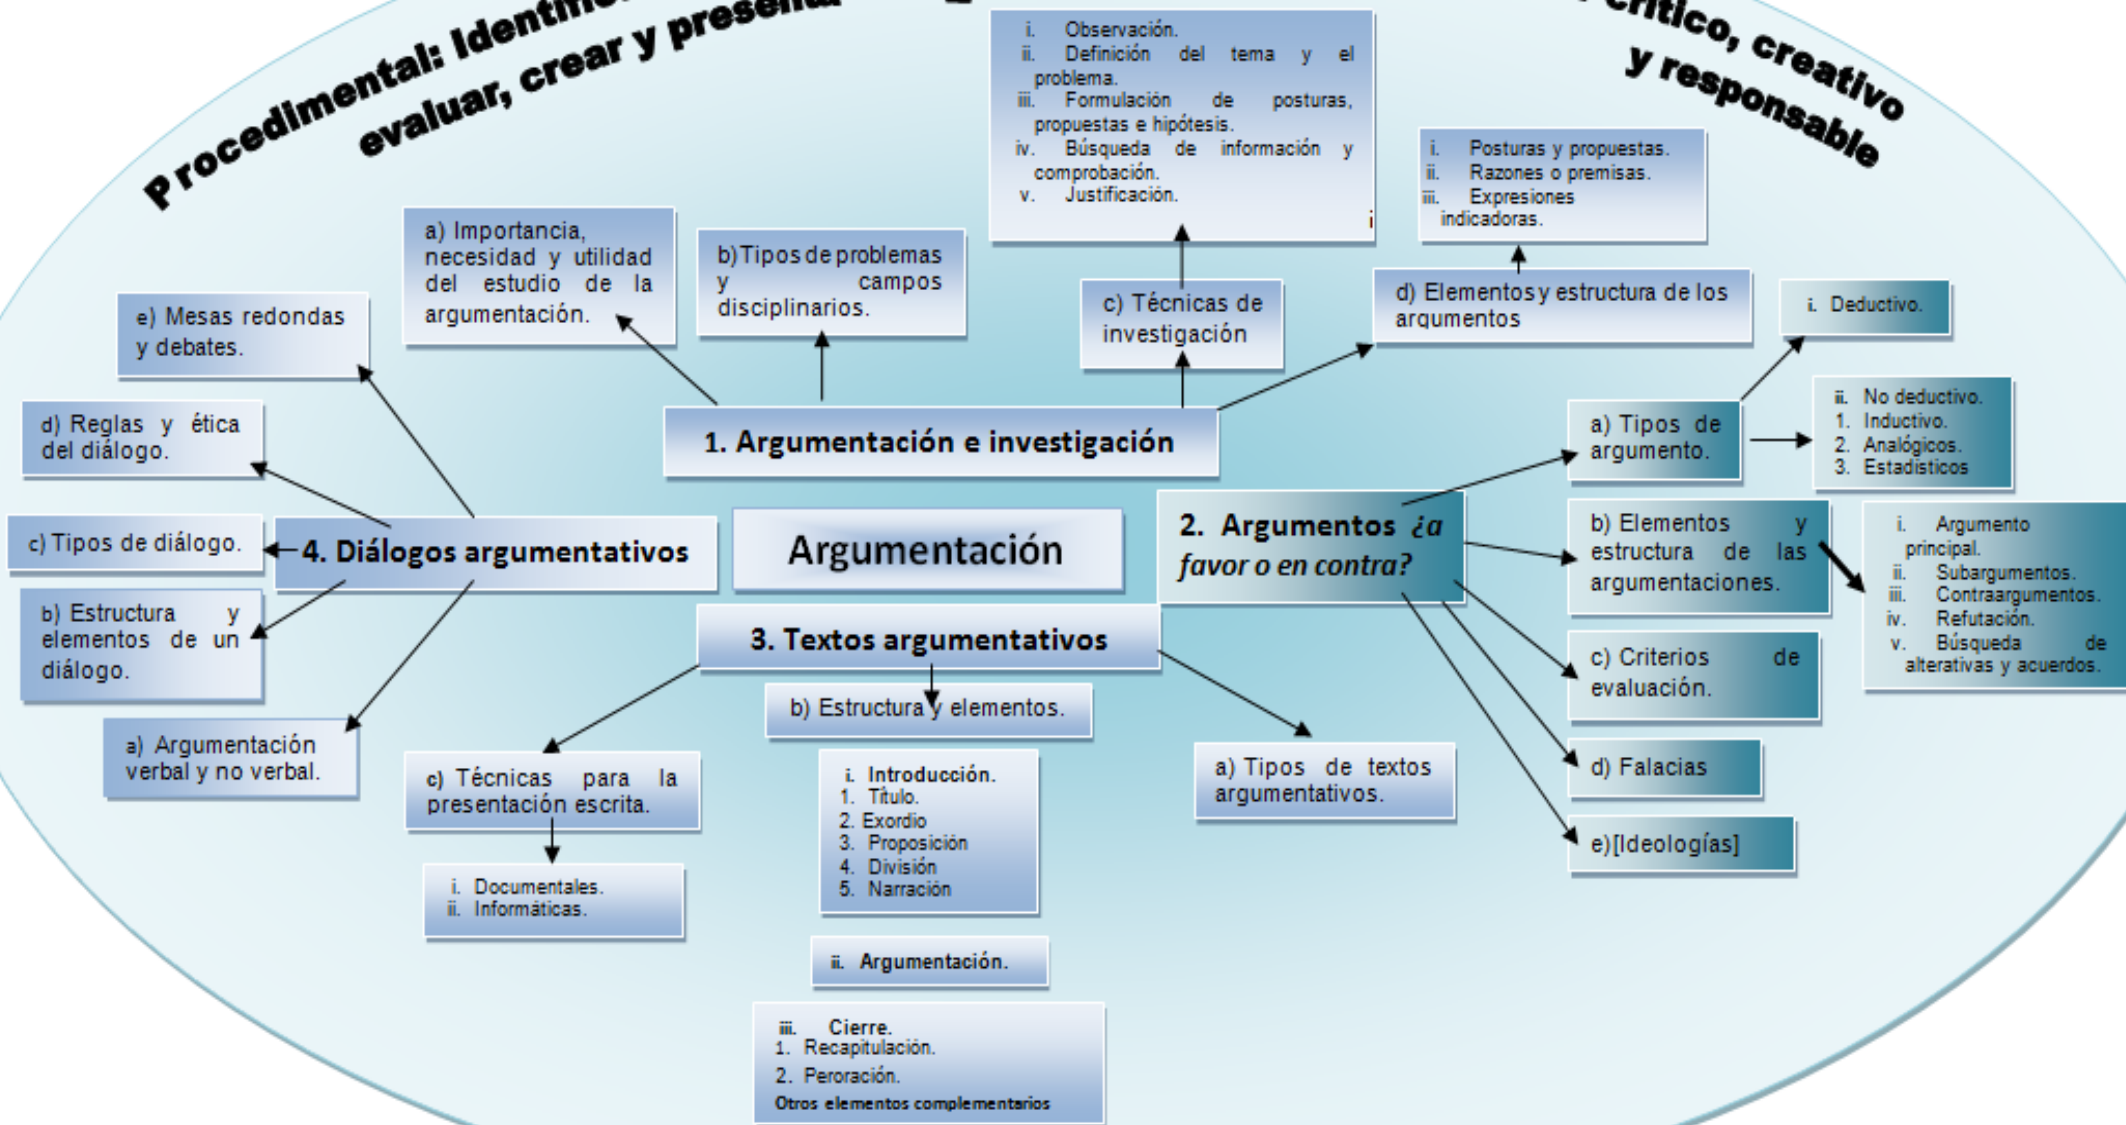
Procedimental: Identi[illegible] evaluar, crear y presen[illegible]

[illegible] crítico, creativo y responsable

i. Observación.
ii. Definición del tema y el problema.
iii. Formulación de posturas, propuestas e hipótesis.
iv. Búsqueda de información y comprobación.
v. Justificación.

i. Posturas y propuestas.
ii. Razones o premisas.
iii. Expresiones indicadoras.

a) Importancia, necesidad y utilidad del estudio de la argumentación.

b) Tipos de problemas y campos disciplinarios.

c) Técnicas de investigación

d) Elementos y estructura de los argumentos

i. Deductivo.

e) Mesas redondas y debates.

d) Reglas y ética del diálogo.

1. Argumentación e investigación

ii. No deductivo.
1. Inductivo.
2. Analógicos.
3. Estadísticos

a) Tipos de argumento.

c) Tipos de diálogo.

4. Diálogos argumentativos

Argumentación

2. Argumentos ¿a favor o en contra?

b) Elementos y estructura de las argumentaciones.

i. Argumento principal.
ii. Subargumentos.
iii. Contraargumentos.
iv. Refutación.
v. Búsqueda de alterativas y acuerdos.

b) Estructura y elementos de un diálogo.

3. Textos argumentativos

b) Estructura y elementos.

c) Criterios de evaluación.

a) Argumentación verbal y no verbal.

c) Técnicas para la presentación escrita.

i. Introducción.
1. Título.
2. Exordio
3. Proposición
4. División
5. Narración

a) Tipos de textos argumentativos.

d) Falacias

e)[Ideologías]

i. Documentales.
ii. Informáticas.

ii. Argumentación.

iii. Cierre.
1. Recapitulación.
2. Peroración.
Otros elementos complementarios